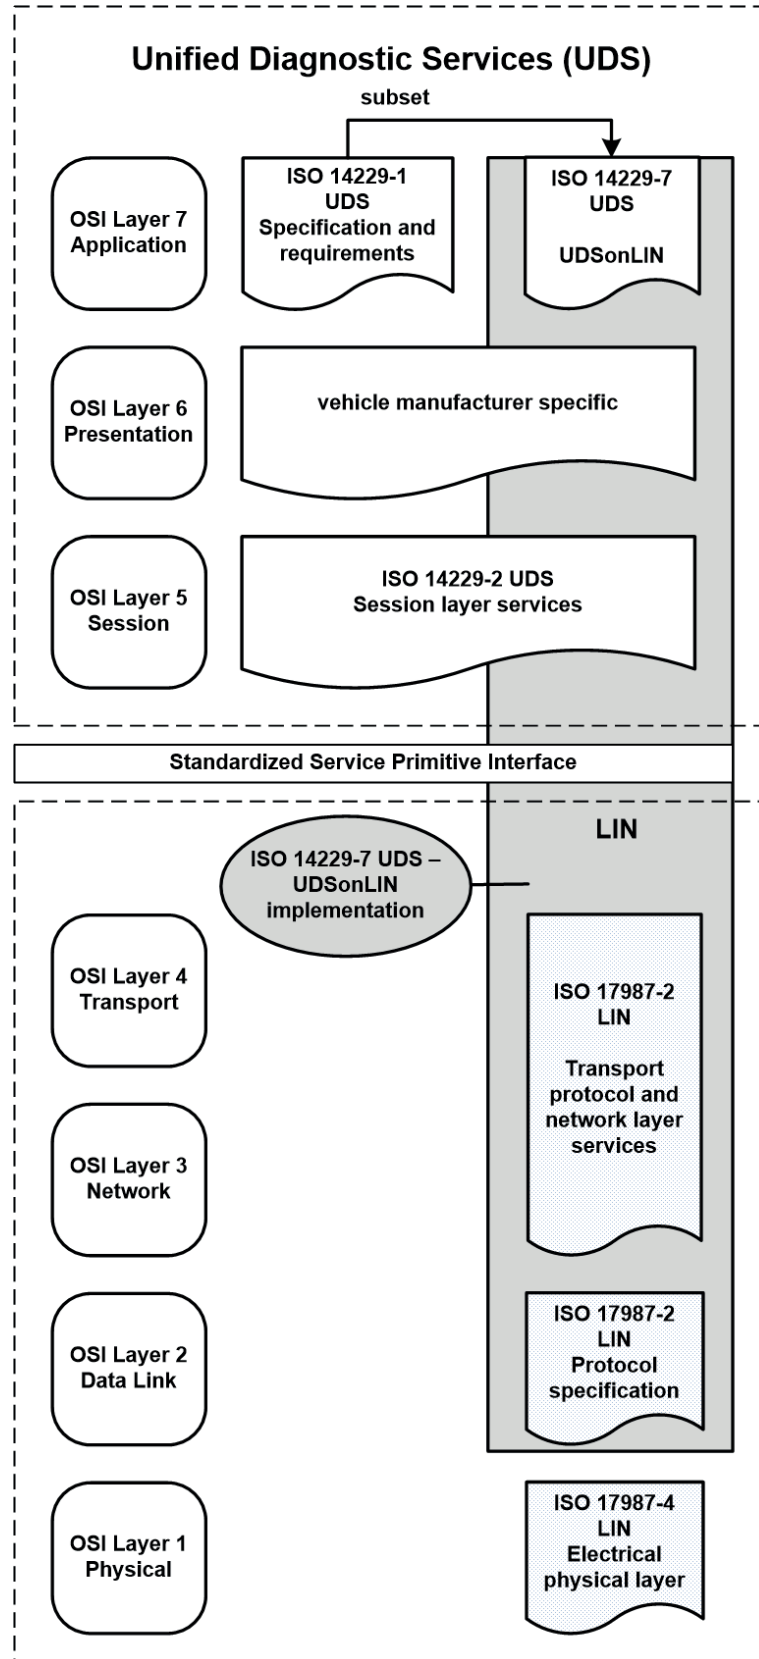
Unified Diagnostic Services (UDS)

subset

OSI Layer 7
Application

ISO 14229-1
UDS
Specification and requirements

ISO 14229-7
UDS

UDSonLIN

OSI Layer 6
Presentation

vehicle manufacturer specific

OSI Layer 5
Session

ISO 14229-2 UDS
Session layer services

Standardized Service Primitive Interface

LIN

ISO 14229-7 UDS – UDSonLIN implementation

OSI Layer 4
Transport

ISO 17987-2
LIN

Transport protocol and network layer services

OSI Layer 3
Network

OSI Layer 2
Data Link

ISO 17987-2
LIN
Protocol specification

OSI Layer 1
Physical

ISO 17987-4
LIN
Electrical physical layer